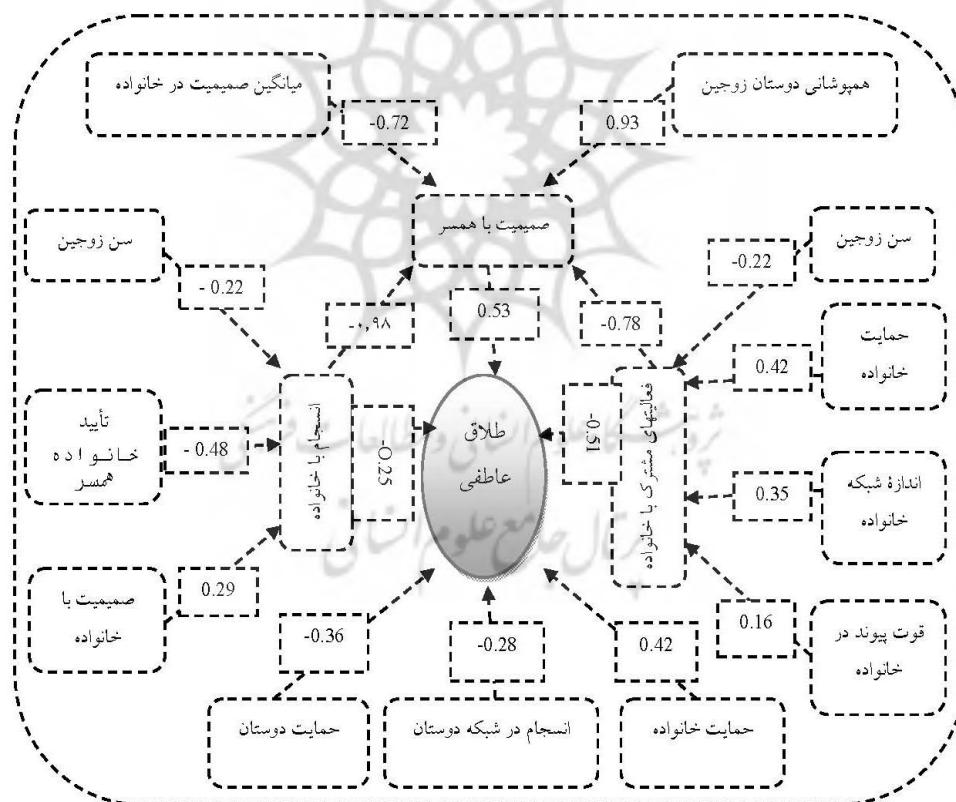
میانگین صمیمیت در خانواده

همپوشانی دوستان زوجین

-0.72

0.93

صمیمیت با همسر

سن زوجین

سن زوجین

-0.22

-0.22

-۰,۹۸

0.53

-0.78

حمایت خانواده

0.42

تأیید خانواده همسر

- 0.48

انسجام با خانواده

-0.25

طلاق عاطفی

-0.51

فعالیتهای مشترک با خانواده

اندازهٔ شبکه خانواده

0.35

صمیمیت با خانواده

0.29

0.16

قوت پیوند در خانواده

-0.36

-0.28

0.42

حمایت دوستان

انسجام در شبکه دوستان

حمایت خانواده